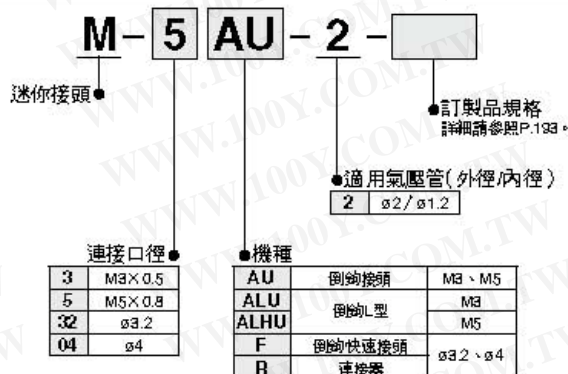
M - 5 AU - 2 -

迷你接頭

訂製品規格
詳細請參照P.193。

適用氣壓管(外徑/內徑)

| 2 | ø2/ø1.2 |
|---|---|

連接口徑

| 3 | M3×0.5 |
|---|---|
| 5 | M5×0.8 |
| 32 | ø3.2 |
| 04 | ø4 |

機種

| AU | 倒鉤接頭 | M3、M5 |
|---|---|---|
| ALU<br>ALHU | 倒鉤L型 | M3<br>M5 |
| F | 倒鉤快速接頭 | ø3.2、ø4 |
| B | 連接器 | |

WWW.100Y.COM.TW